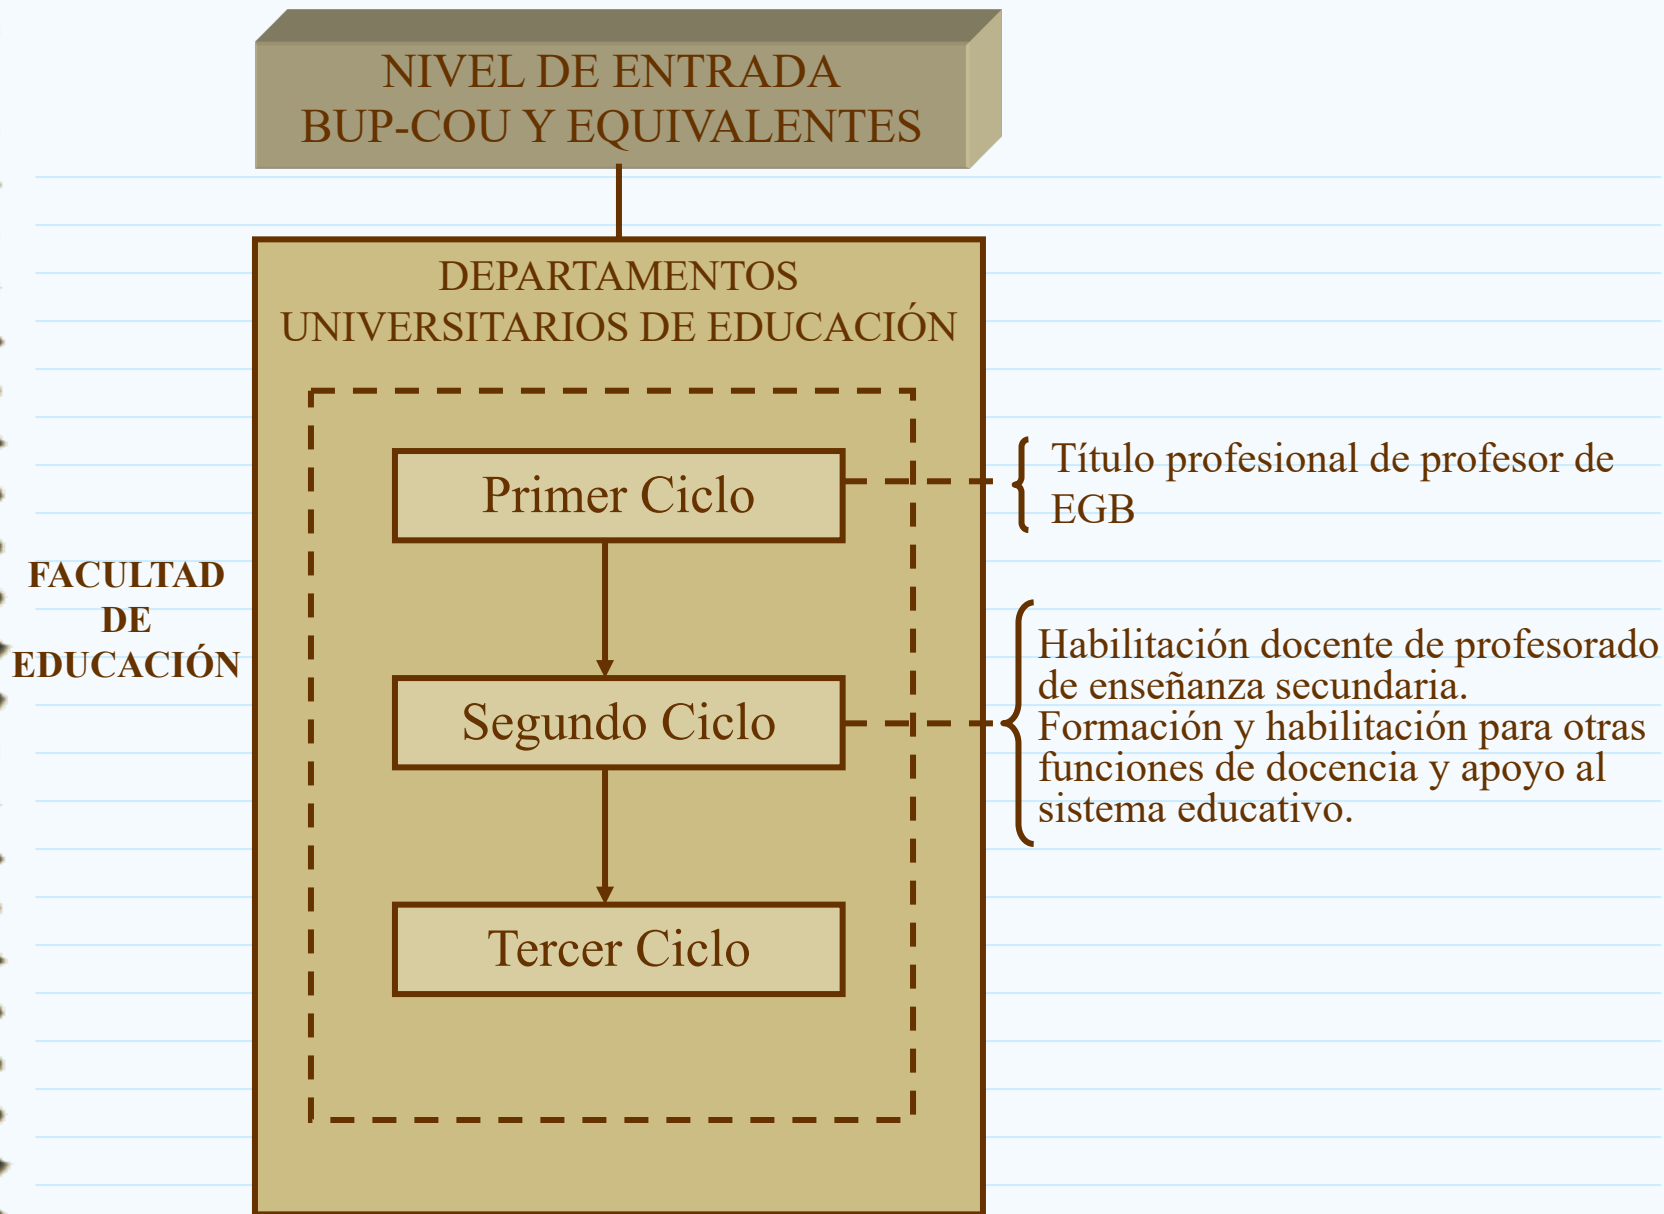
NIVEL DE ENTRADA
BUP-COU Y EQUIVALENTES

DEPARTAMENTOS
UNIVERSITARIOS DE EDUCACIÓN

FACULTAD
DE
EDUCACIÓN

Primer Ciclo

Título profesional de profesor de EGB

Segundo Ciclo

Habilitación docente de profesorado de enseñanza secundaria.
Formación y habilitación para otras funciones de docencia y apoyo al sistema educativo.

Tercer Ciclo